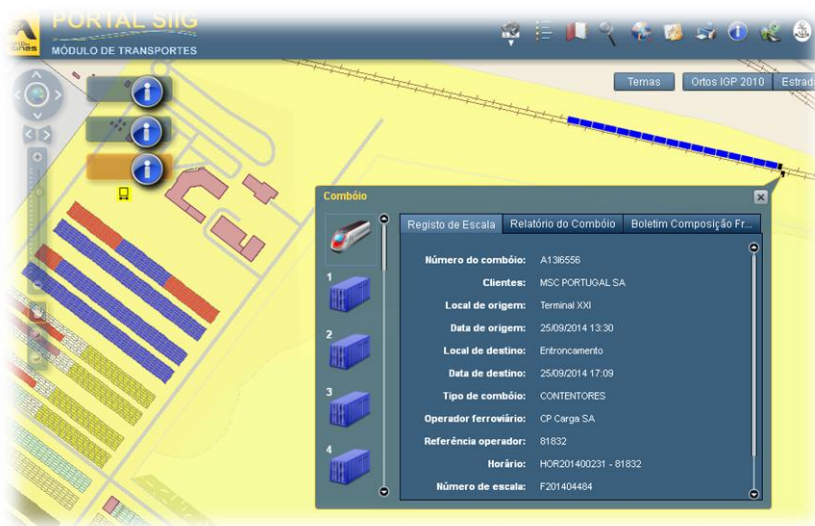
PORTAL SIIG
MÓDULO DE TRANSPORTES

Temas
Ortos IGP 2010
Estrad

Combóio

Registo de Escala
Relatório do Combóio
Boletim Composição Fr...

1
2
3
4

| | |
|---|---|
| Número do combóio: | A13l6556 |
| Clientes: | MSC PORTUGAL SA |
| Local de origem: | Terminal XXI |
| Data de origem: | 25/09/2014 13:30 |
| Local de destino: | Entroncamento |
| Data de destino: | 25/09/2014 17:09 |
| Tipo de combóio: | CONTENTORES |
| Operador ferroviário: | CP Carga SA |
| Referência operador: | 81832 |
| Horário: | HOR201400231 - 81832 |
| Número de escala: | F201404484 |